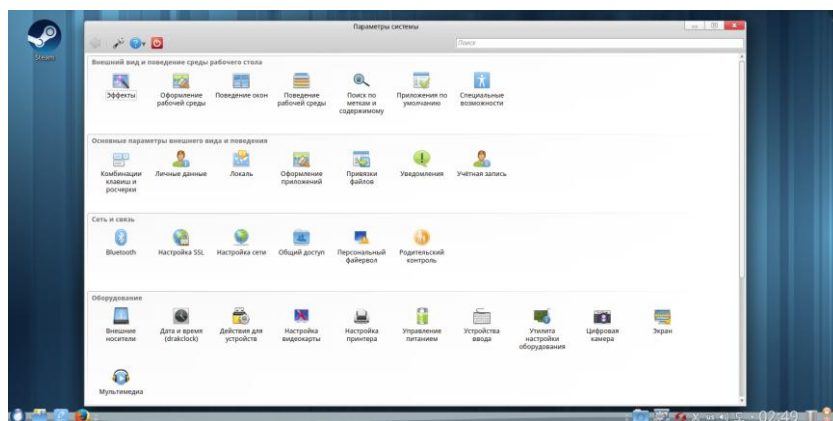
Steam

Параметры системы

Поиск

Внешний вид и поведение среды рабочего стола

Эффекты
Оформление рабочей среды
Поведение окон
Поведение рабочей среды
Поиск по меткам и содержимому
Приложения по умолчанию
Специальные возможности

Основные параметры внешнего вида и поведения

Комбинации клавиш и росчерки
Личные данные
Локаль
Оформление приложений
Привязки файлов
Уведомления
Учётная запись

Сеть и связь

Bluetooth
Настройка SSL
Настройка сети
Общий доступ
Персональный файервол
Родительский контроль

Оборудование

Внешние носители
Дата и время (drakclock)
Действие для устройств
Настройка видеокарты
Настройка принтера
Управление питанием
Устройства ввода
Утилита настройки оборудования
Цифровая камера
Экран
Мультимедиа

02:49